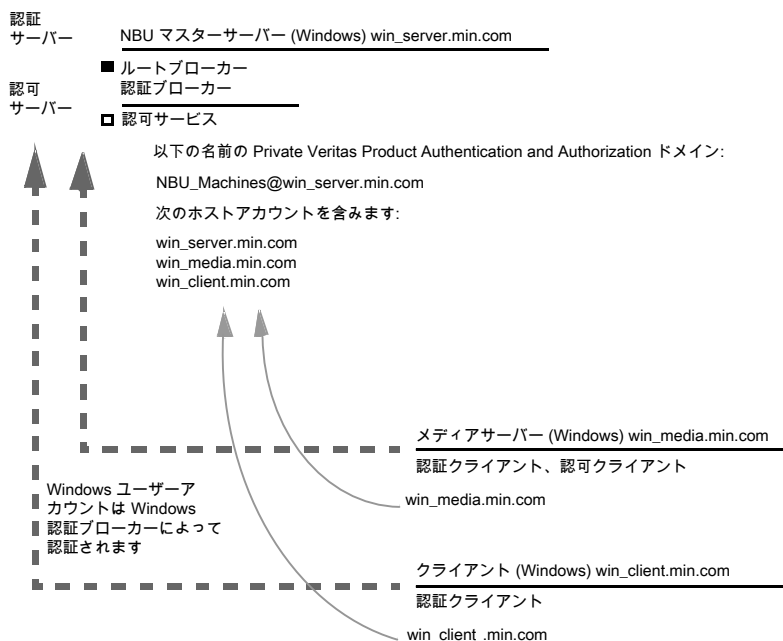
認証
サーバー

NBU マスターサーバー (Windows) win_server.min.com

ルートブローカー
認証ブローカー

認可
サーバー

認可サービス

以下の名前の Private Veritas Product Authentication and Authorization ドメイン:

NBU_Machines@win_server.min.com

次のホストアカウントを含みます:

win_server.min.com
win_media.min.com
win_client.min.com

メディアサーバー (Windows) win_media.min.com

認証クライアント、認可クライアント

win_media.min.com

Windows ユーザーアカウントは Windows 認証ブローカーによって認証されます

クライアント (Windows) win_client.min.com

認証クライアント

win_client .min.com